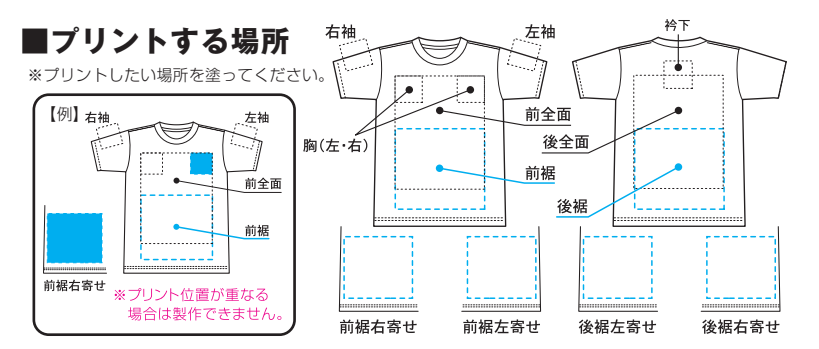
■プリントする場所

※プリントしたい場所を塗ってください。

【例】

右袖

左袖

前全面

前裾

前裾右寄せ

※プリント位置が重なる場合は製作できません。

右袖

左袖

前全面

胸(左・右)

前裾

衿下

後全面

後裾

前裾右寄せ

前裾左寄せ

後裾左寄せ

後裾右寄せ